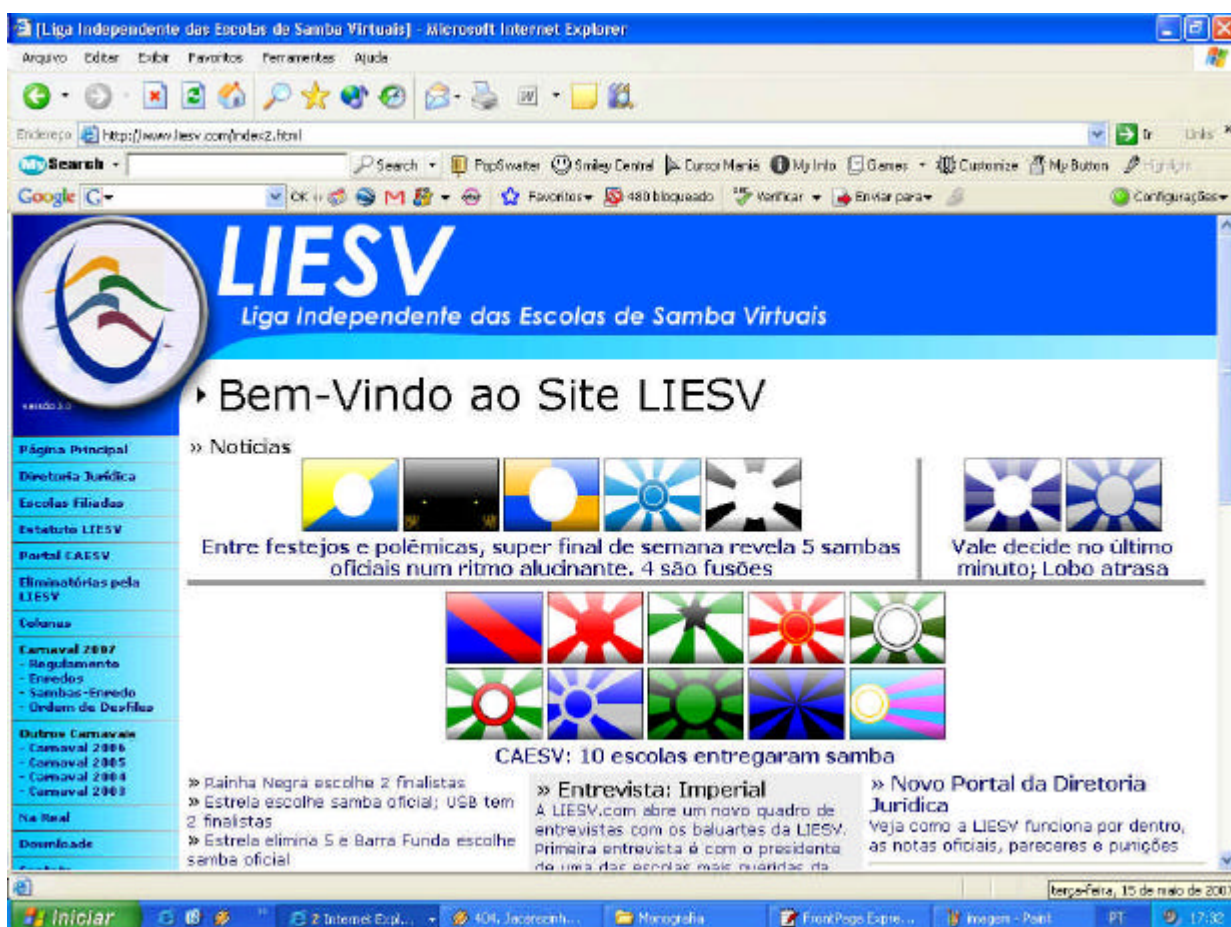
[Liga Independente das Escolas de Samba Virtuais] - Microsoft Internet Explorer

Arquivo Editar Exibir Favoritos Ferramentas Ajuda

Endereço http://www.liesv.com/index2.html Ir Links

My Search Search PopSwatter Smiley Central Cursor Mania My Info Games Customize My Button Highlight

Google G- OK Favoritos 480 bloqueado Verificar Enviar para Configurações

LIESV
Liga Independente das Escolas de Samba Virtuais

versão 3.0

Página Principal
Diretoria Jurídica
Escolas Filiadas
Estatuto LIESV
Portal CAESV
Eliminatórias pela LIESV
Colunas
Carnaval 2007
- Regulamento
- Enredos
- Sambas-Enredo
- Ordem de Desfiles
Outros Carnavais
- Carnaval 2006
- Carnaval 2005
- Carnaval 2004
- Carnaval 2003
Na Real
Downloads

Bem-Vindo ao Site LIESV

» Notícias

Entre festejos e polêmicas, super final de semana revela 5 sambas oficiais num ritmo alucinante. 4 são fusões

Vale decide no último minuto; Lobo atrasa

CAESV: 10 escolas entregaram samba

» Rainha Negra escolhe 2 finalistas
» Estrela escolhe samba oficial; USB tem 2 finalistas
» Estrela elimina 5 e Barra Funda escolhe samba oficial

» Entrevista: Imperial
A LIESV.com abre um novo quadro de entrevistas com os baluartes da LIESV. Primeira entrevista é com o presidente de uma das escolas mais queridas da

» Novo Portal da Diretoria Jurídica
Veja como a LIESV funciona por dentro, as notas oficiais, pareceres e punições

terça-feira, 15 de maio de 2007

Iniciar 2 Internet Expl... 404, Jacarezinh... Monografia FrontPage Expre... imagem - Paint PT 17:32